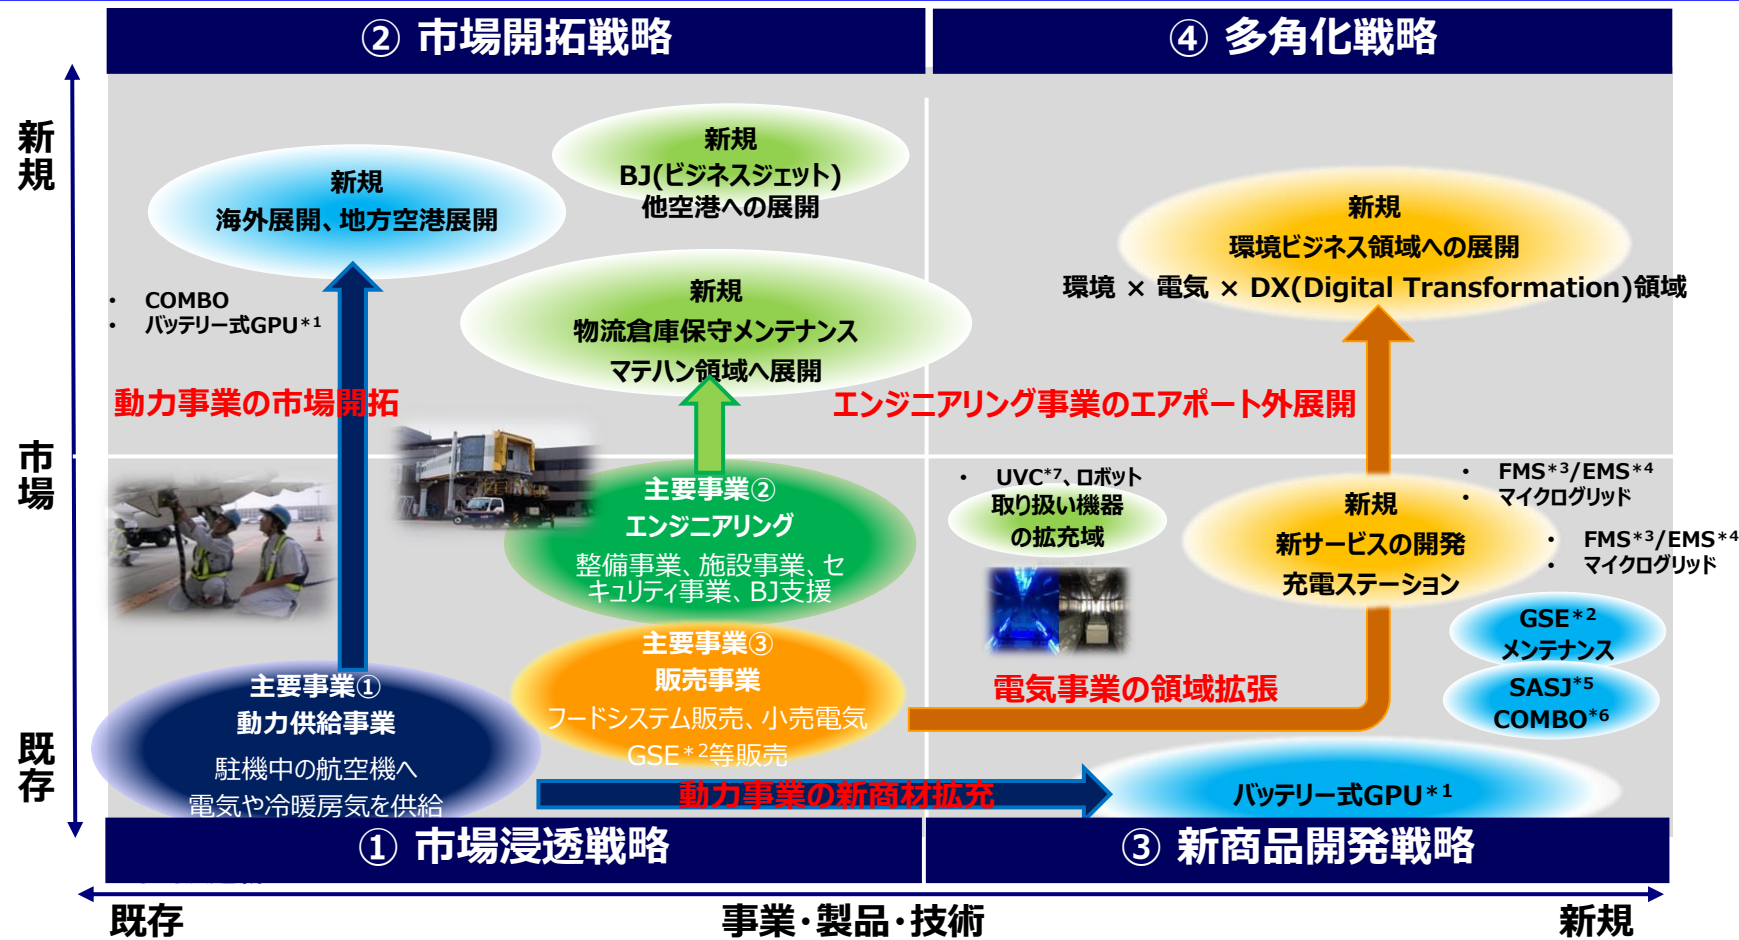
② 市場開拓戦略

④ 多角化戦略

新規

市場

既存

新規
海外展開、地方空港展開

新規
BJ(ビジネスジェット)
他空港への展開

新規
物流倉庫保守メンテナンス
マテハン領域へ展開

新規
環境ビジネス領域への展開
環境 × 電気 × DX(Digital Transformation)領域

• COMBO
• バッテリー式GPU$^{*1}$

動力事業の市場開拓

エンジニアリング事業のエアポート外展開

主要事業②
エンジニアリング
整備事業、施設事業、セキュリティ事業、BJ支援

• UVC$^{*7}$、ロボット
取り扱い機器
の拡充域

新規
新サービスの開発
充電ステーション

• FMS$^{*3}$/EMS$^{*4}$
• マイクログリッド

• FMS$^{*3}$/EMS$^{*4}$
• マイクログリッド

GSE$^{*2}$
メンテナンス

SASJ$^{*5}$
COMBO$^{*6}$

主要事業③
販売事業
フードシステム販売、小売電気
GSE$^{*2}$等販売

電気事業の領域拡張

主要事業①
動力供給事業
駐機中の航空機へ
電気や冷暖房気を供給

動力事業の新商材拡充

バッテリー式GPU$^{*1}$

① 市場浸透戦略

③ 新商品開発戦略

既存

事業・製品・技術

新規